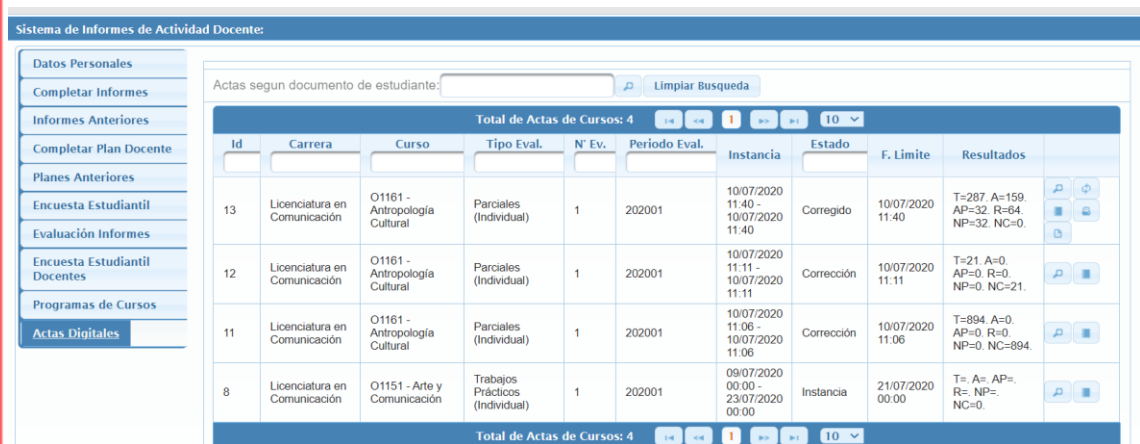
Sistema de Informes de Actividad Docente:

Datos Personales
Completar Informes
Informes Anteriores
Completar Plan Docente
Planes Anteriores
Encuesta Estudiantil
Evaluación Informes
Encuesta Estudiantil Docentes
Programas de Cursos
Actas Digitales

Actas segun documento de estudiante: Limpiar Busqueda

Total de Actas de Cursos: 4 1 10

| Id | Carrera | Curso | Tipo Eval. | N° Ev. | Periodo Eval. | Instancia | Estado | F. Limite | Resultados |
|---|---|---|---|---|---|---|---|---|---|
| 13 | Licenciatura en Comunicación | O1161 - Antropología Cultural | Parciales (Individual) | 1 | 202001 | 10/07/2020 11:40 - 10/07/2020 11:40 | Corregido | 10/07/2020 11:40 | T=287. A=159. AP=32. R=64. NP=32. NC=0. |
| 12 | Licenciatura en Comunicación | O1161 - Antropología Cultural | Parciales (Individual) | 1 | 202001 | 10/07/2020 11:11 - 10/07/2020 11:11 | Corrección | 10/07/2020 11:11 | T=21. A=0. AP=0. R=0. NP=0. NC=21. |
| 11 | Licenciatura en Comunicación | O1161 - Antropología Cultural | Parciales (Individual) | 1 | 202001 | 10/07/2020 11:06 - 10/07/2020 11:06 | Corrección | 10/07/2020 11:06 | T=894. A=0. AP=0. R=0. NP=0. NC=894. |
| 8 | Licenciatura en Comunicación | O1151 - Arte y Comunicación | Trabajos Prácticos (Individual) | 1 | 202001 | 09/07/2020 00:00 - 23/07/2020 00:00 | Instancia | 21/07/2020 00:00 | T=. A=. AP=. R=. NP=. NC=0. |

Total de Actas de Cursos: 4 1 10